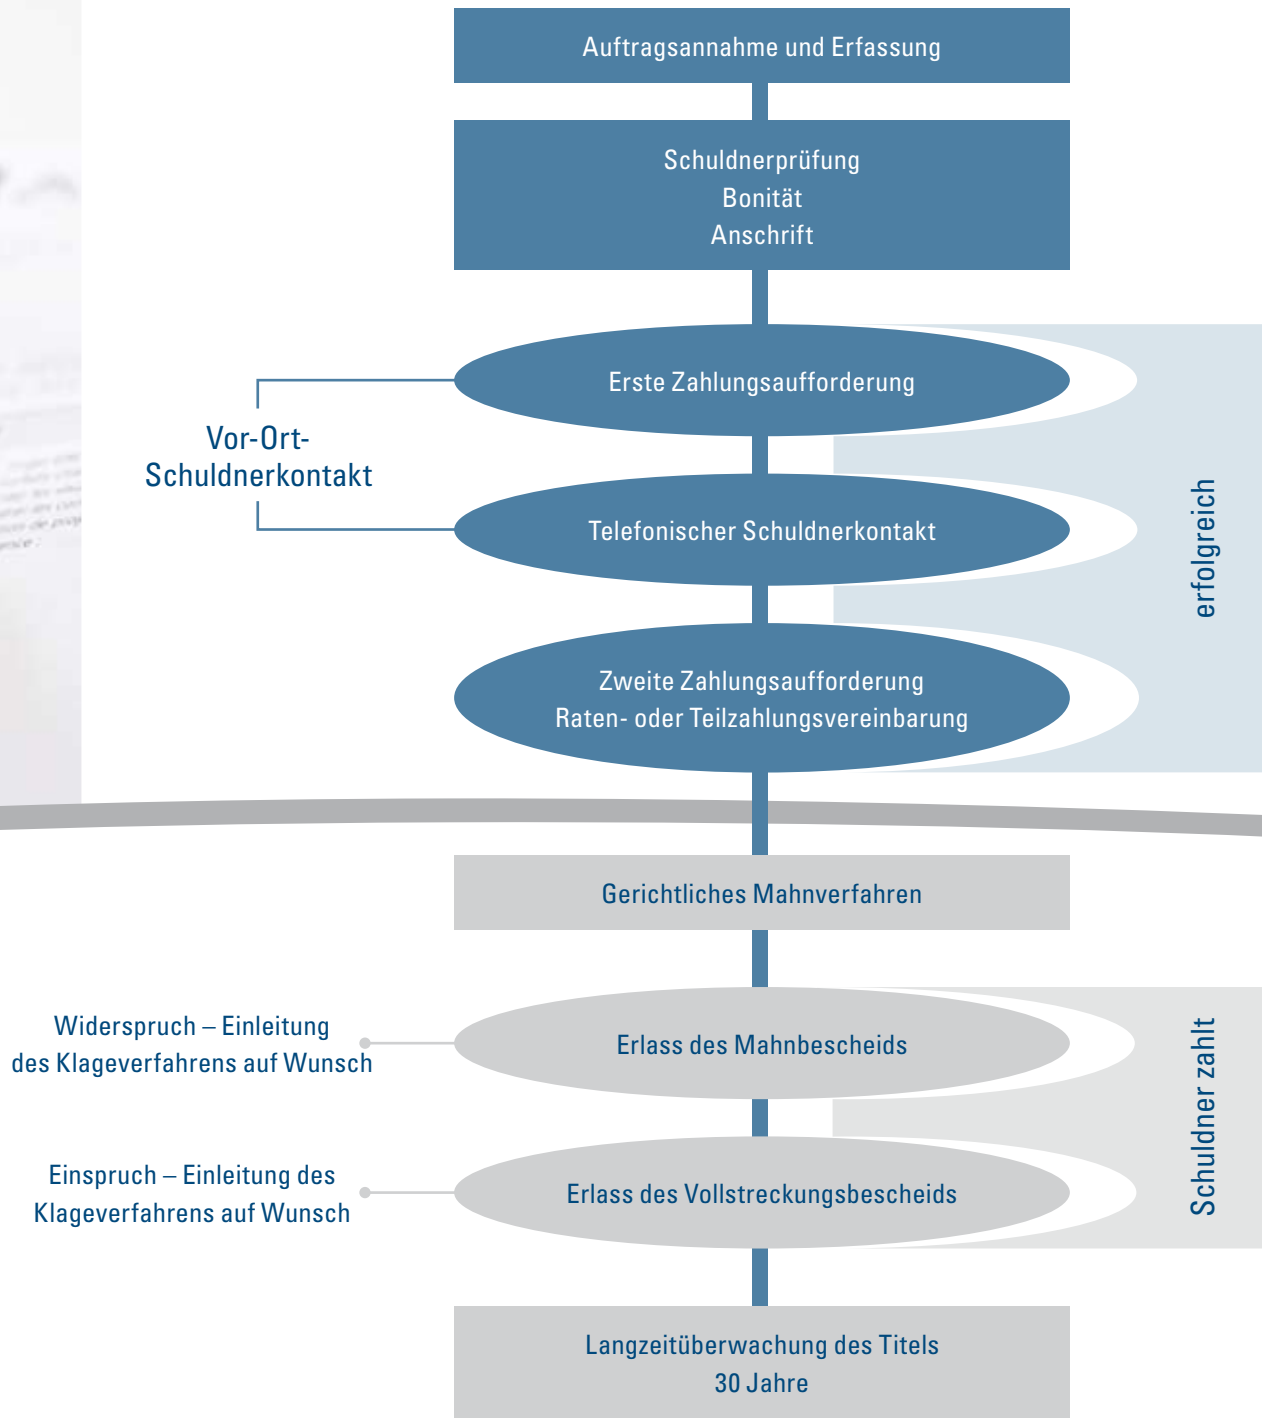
Auftragsannahme und Erfassung

Schuldnerprüfung
Bonität
Anschrift

Erste Zahlungsaufforderung

Vor-Ort-
Schuldnerkontakt

Telefonischer Schuldnerkontakt

Zweite Zahlungsaufforderung
Raten- oder Teilzahlungsvereinbarung

erfolgreich

Gerichtliches Mahnverfahren

Widerspruch – Einleitung des Klageverfahrens auf Wunsch

Erlass des Mahnbescheids

Einspruch – Einleitung des Klageverfahrens auf Wunsch

Erlass des Vollstreckungsbescheids

Schuldner zahlt

Langzeitüberwachung des Titels
30 Jahre